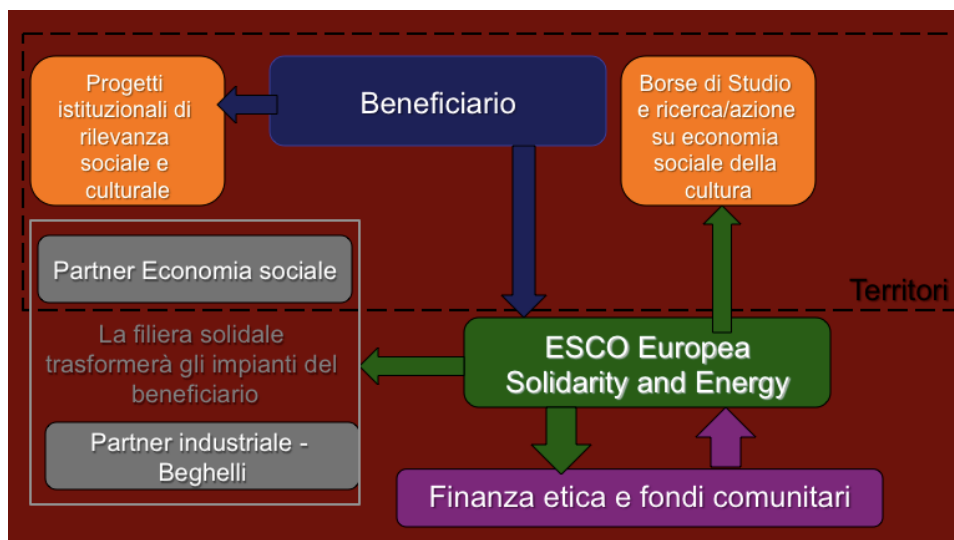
Progetti istituzionali di rilevanza sociale e culturale

Beneficiario

Borse di Studio e ricerca/azione su economia sociale della cultura

Partner Economia sociale

Territori

La filiera solidale trasformerà gli impianti del beneficiario

ESCO Europea Solidarity and Energy

Partner industriale - Beghelli

Finanza etica e fondi comunitari